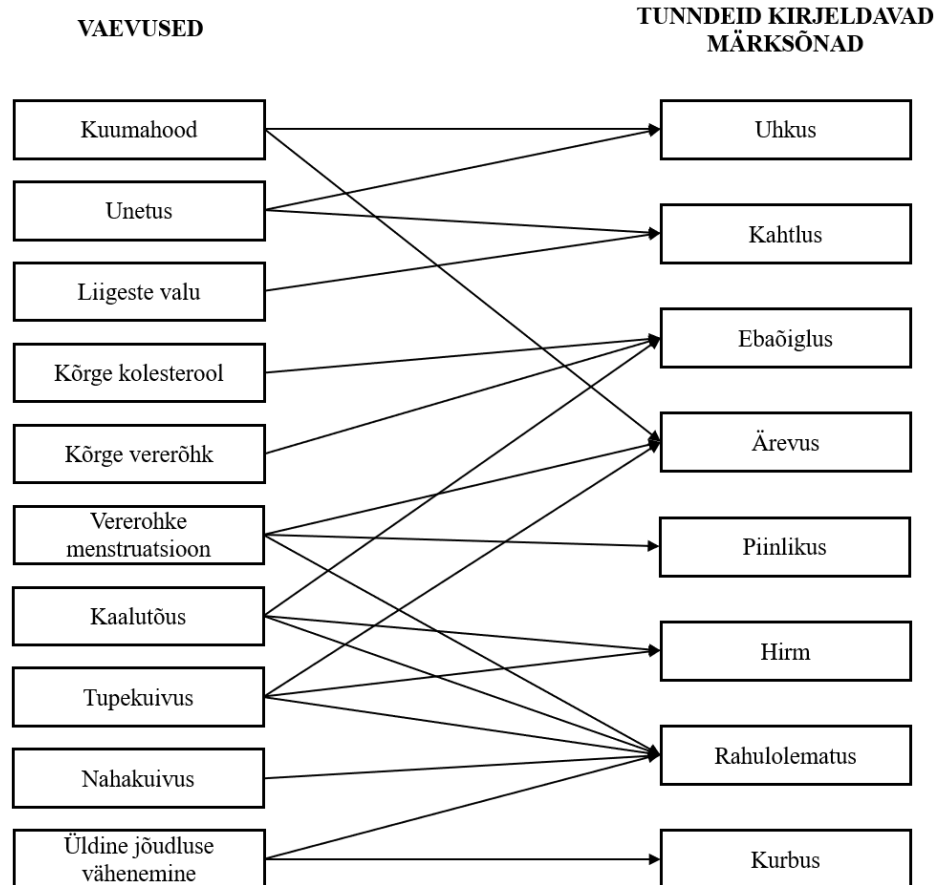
VAEVUSED

TUNNDEID KIRJELDAVAD MÄRKSÕNAD

Kuumahood

Unetus

Liigeste valu

Kõrge kolesterool

Kõrge vererõhk

Vererohke menstruatsioon

Kaalutõus

Tupekuivus

Nahakuivus

Üldine jõudluse vähenemine

Uhkus

Kahtlus

Ebaõiglus

Ärevus

Piinlikus

Hirm

Rahulolematus

Kurbus